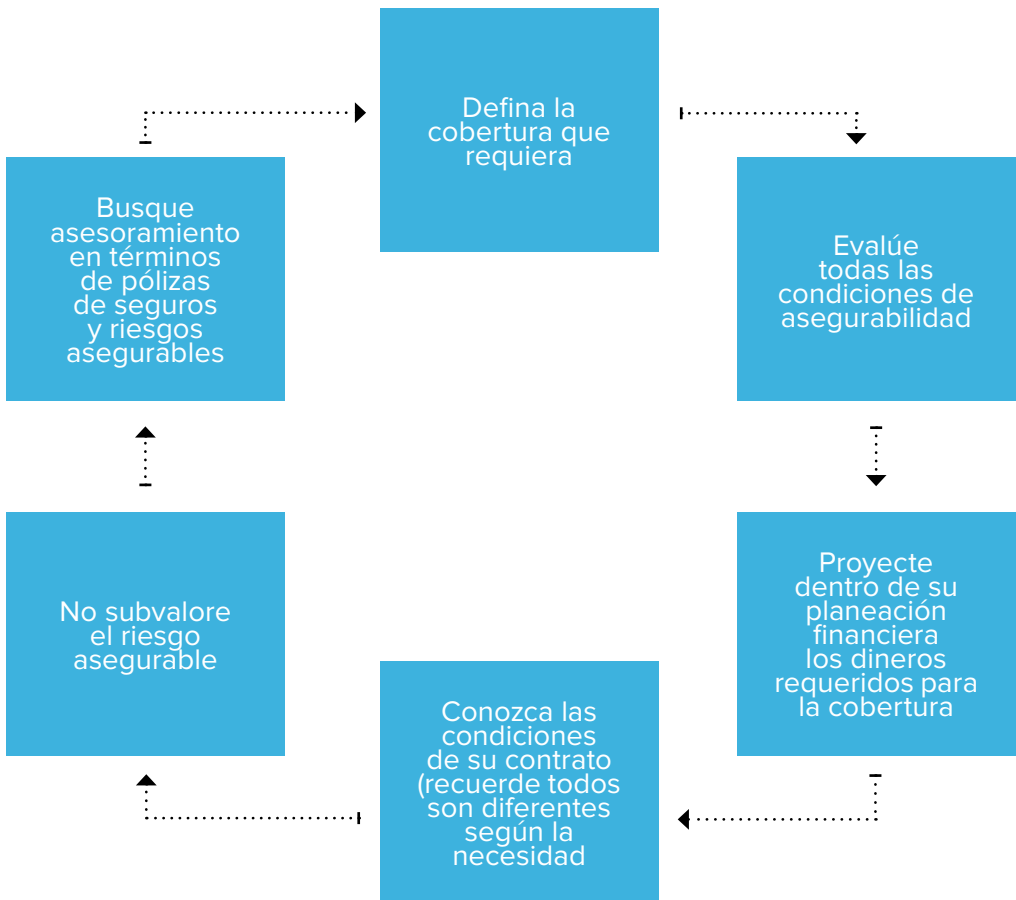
Defina la cobertura que requiera

Evalúe todas las condiciones de asegurabilidad

Proyecte dentro de su planeación financiera los dineros requeridos para la cobertura

Conozca las condiciones de su contrato (recuerde todos son diferentes según la necesidad

No subvalore el riesgo asegurable

Busque asesoramiento en términos de pólizas de seguros y riesgos asegurables